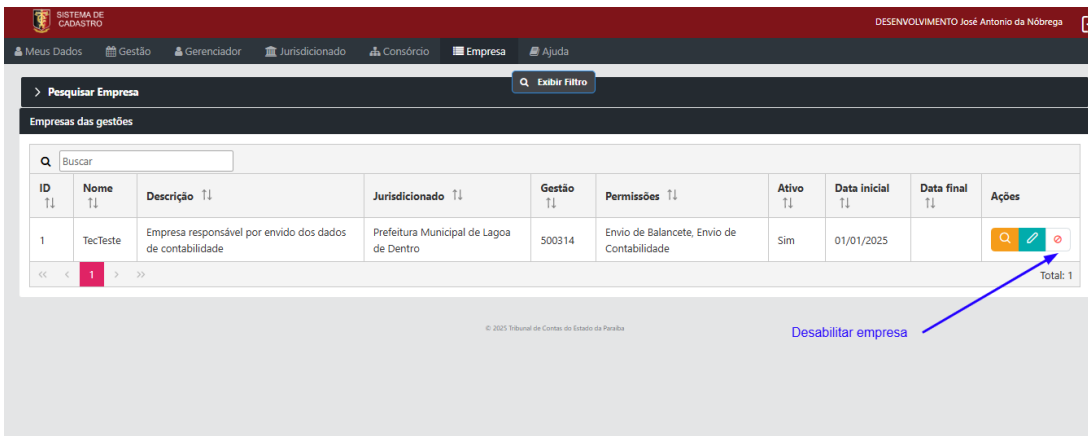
SISTEMA DE CADASTRO

DESENVOLVIMENTO José Antonio da Nóbrega

Meus Dados | Gestão | Gerenciador | Jurisdicionado | Consórcio | Empresa | Ajuda

> Pesquisar Empresa

Exibir Filtro

Empresas das gestões

Buscar

| ID ⇅ | Nome ⇅ | Descrição ⇅ | Jurisdicionado ⇅ | Gestão ⇅ | Permissões ⇅ | Ativo ⇅ | Data inicial ⇅ | Data final ⇅ | Ações |
|---|---|---|---|---|---|---|---|---|---|
| 1 | TecTeste | Empresa responsável por envido dos dados de contabilidade | Prefeitura Municipal de Lagoa de Dentro | 500314 | Envio de Balancete, Envio de Contabilidade | Sim | 01/01/2025 | | |

« ‹ 1 › »

Total: 1

© 2025 Tribunal de Contas do Estado da Paraíba

Desabilitar empresa